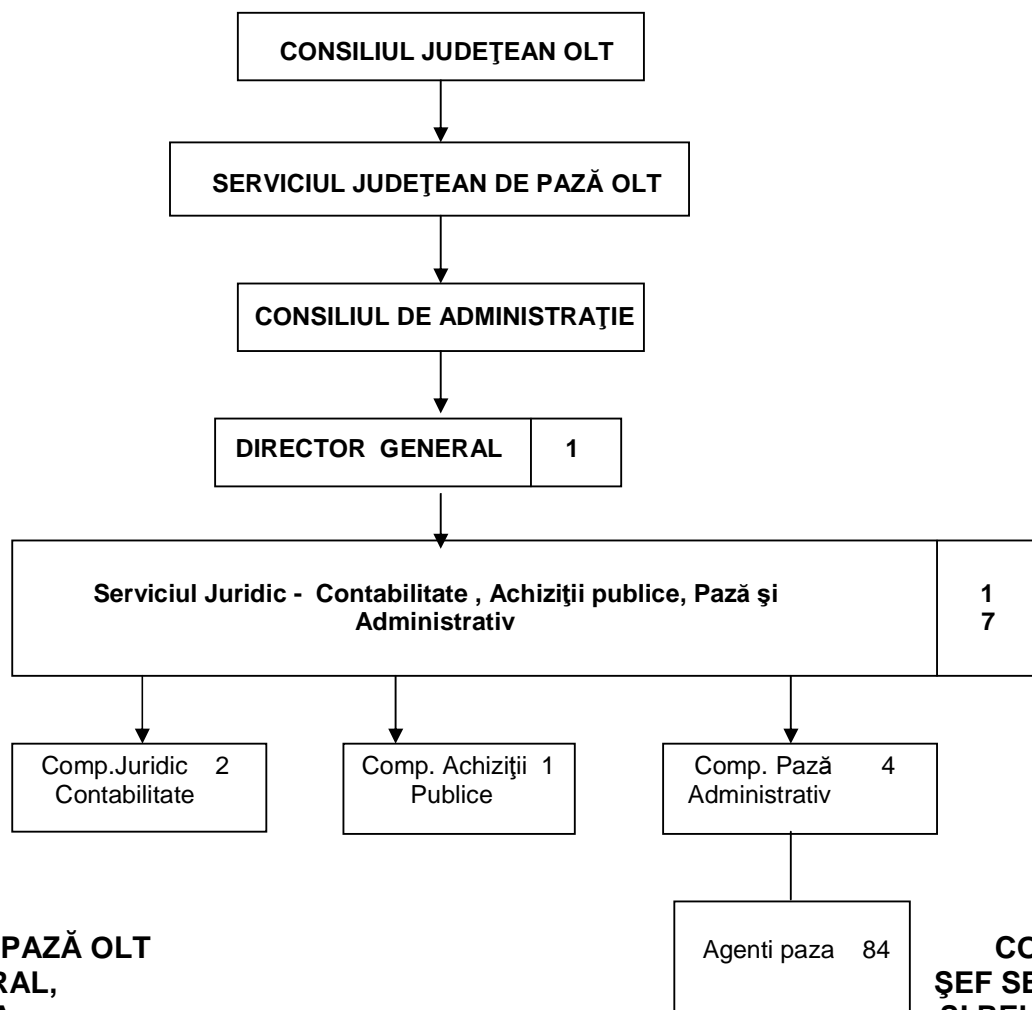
CONSILIUL JUDEŢEAN OLT

SERVICIUL JUDEŢEAN DE PAZĂ OLT

CONSILIUL DE ADMINISTRAŢIE

DIRECTOR GENERAL 1

Serviciul Juridic - Contabilitate , Achiziţii publice, Pază şi Administrativ

1
7

Comp.Juridic 2 Contabilitate

Comp. Achiziţii 1 Publice

Comp. Pază 4 Administrativ

Agenti paza 84

PAZĂ OLT
RAL,
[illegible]

CO
ŞEF SE
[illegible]